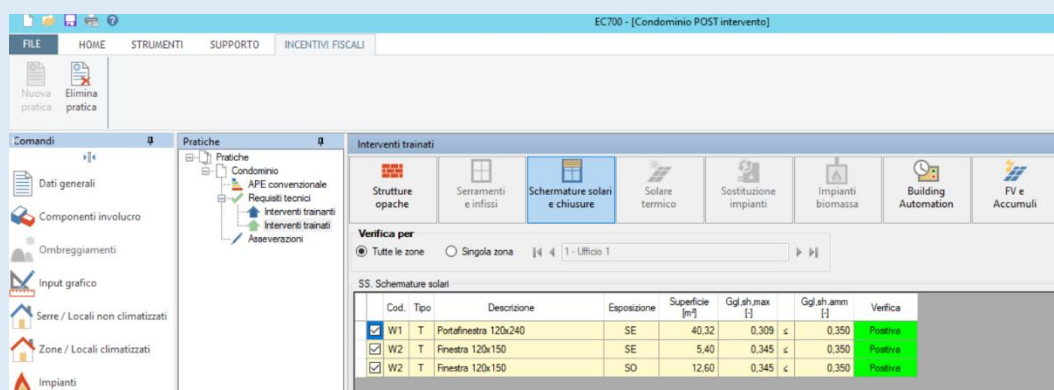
EC700 - [Condominio POST intervento]

FILE HOME STRUMENTI SUPPORTO INCENTIVI FISCALI

Nuova pratica
Elimina pratica

Comandi
Dati generali
Componenti involucro
Ombreggiamenti
Input grafico
Serre / Locali non climatizzati
Zone / Locali climatizzati
Impianti

Pratiche
Pratiche
Condominio
APE convenzionale
Requisiti tecnici
Interventi trainanti
Interventi trainati
Asseverazioni

Interventi trainati

Strutture opache
Serramenti e infissi
Schermature solari e chiusure
Solare termico
Sostituzione impianti
Impianti biomassa
Building Automation
FV e Accumuli

Verifica per
Tutte le zone
Singola zona
1 - Ufficio 1

SS. Schermature solari

| | Cod. | Tipo | Descrizione | Esposizione | Superficie [m²] | Ggl,sh,max [-] | | Ggl,sh,amm [-] | Verifica |
|---|---|---|---|---|---|---|---|---|---|
| ☑ | W1 | T | Portafinestra 120x240 | SE | 40,32 | 0,309 | ≤ | 0,350 | Positiva |
| ☑ | W2 | T | Finestra 120x150 | SE | 5,40 | 0,345 | ≤ | 0,350 | Positiva |
| ☑ | W2 | T | Finestra 120x150 | SO | 12,60 | 0,345 | ≤ | 0,350 | Positiva |